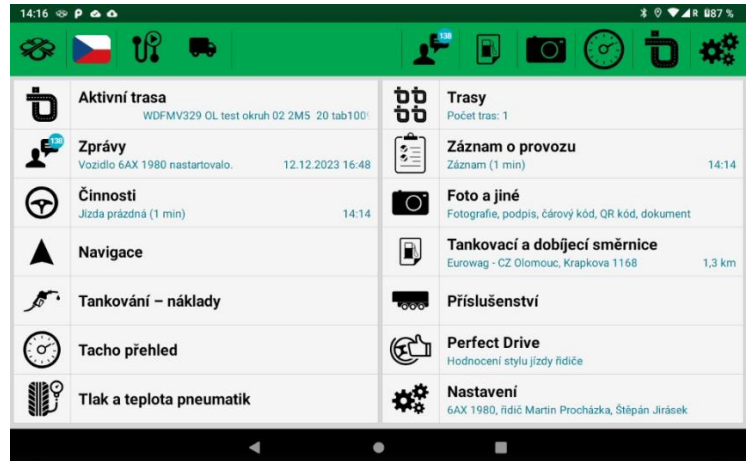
14:16 R 87 %

138

Aktivní trasa
WDFMV329 OL test okruh 02 2M5 20 tab100

138
Zprávy
Vozidlo 6AX 1980 nastartovalo. 12.12.2023 16:48

Činnosti
Jízda prázdná (1 min) 14:14

Navigace

Tankování – náklady

Tacho přehled

Tlak a teplota pneumatik

Trasy
Počet tras: 1

Záznam o provozu
Záznam (1 min) 14:14

Foto a jiné
Fotografie, podpis, čárový kód, QR kód, dokument

Tankovací a dobíjecí směrnice
Eurowag - CZ Olomouc, Krapkova 1168 1,3 km

Příslušenství

Perfect Drive
Hodnocení stylu jízdy řidiče

Nastavení
6AX 1980, řidič Martin Procházka, Štěpán Jirásek